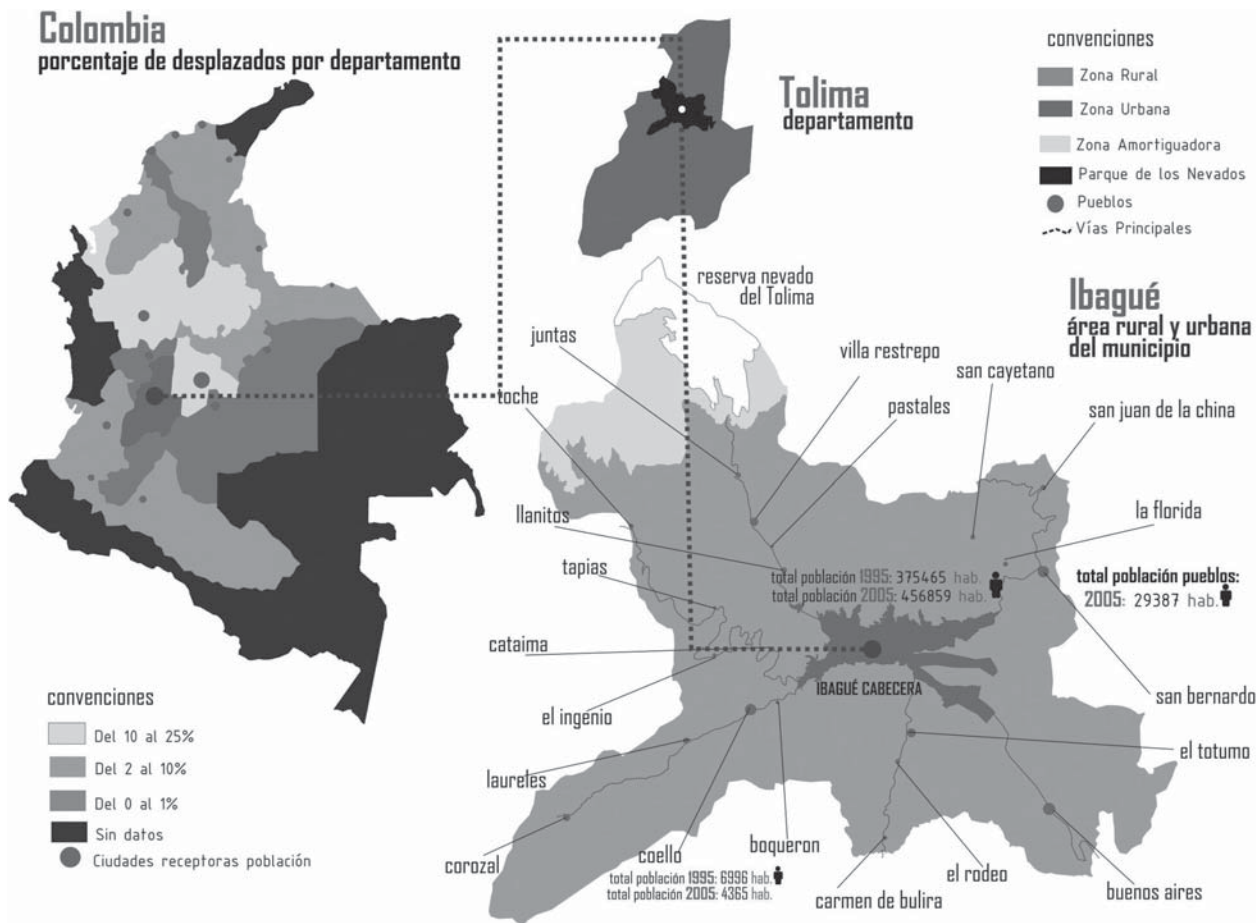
Colombia
porcentaje de desplazados por departamento

Tolima
departamento

convenciones
Zona Rural
Zona Urbana
Zona Amortiguadora
Parque de los Nevados
Pueblos
Vías Principales

reserva nevado del Tolima

Ibagué
área rural y urbana del municipio

juntas
villa restrepo
san cayetano
pastales
san juan de la china
toche
la florida
llanitos
total población 1995: 375465 hab.
total población 2005: 456859 hab.
total población pueblos:
2005: 29387 hab.
tapias
cataima
IBAGUÉ CABECERA
san bernardo
el ingenio
el totumo
laureles
boqueron
coello
total población 1995: 6996 hab
total población 2005: 4365 hab.
corozal
el rodeo
carmen de bulira
buenos aires

convenciones
Del 10 al 25%
Del 2 al 10%
Del 0 al 1%
Sin datos
Ciudades receptoras población